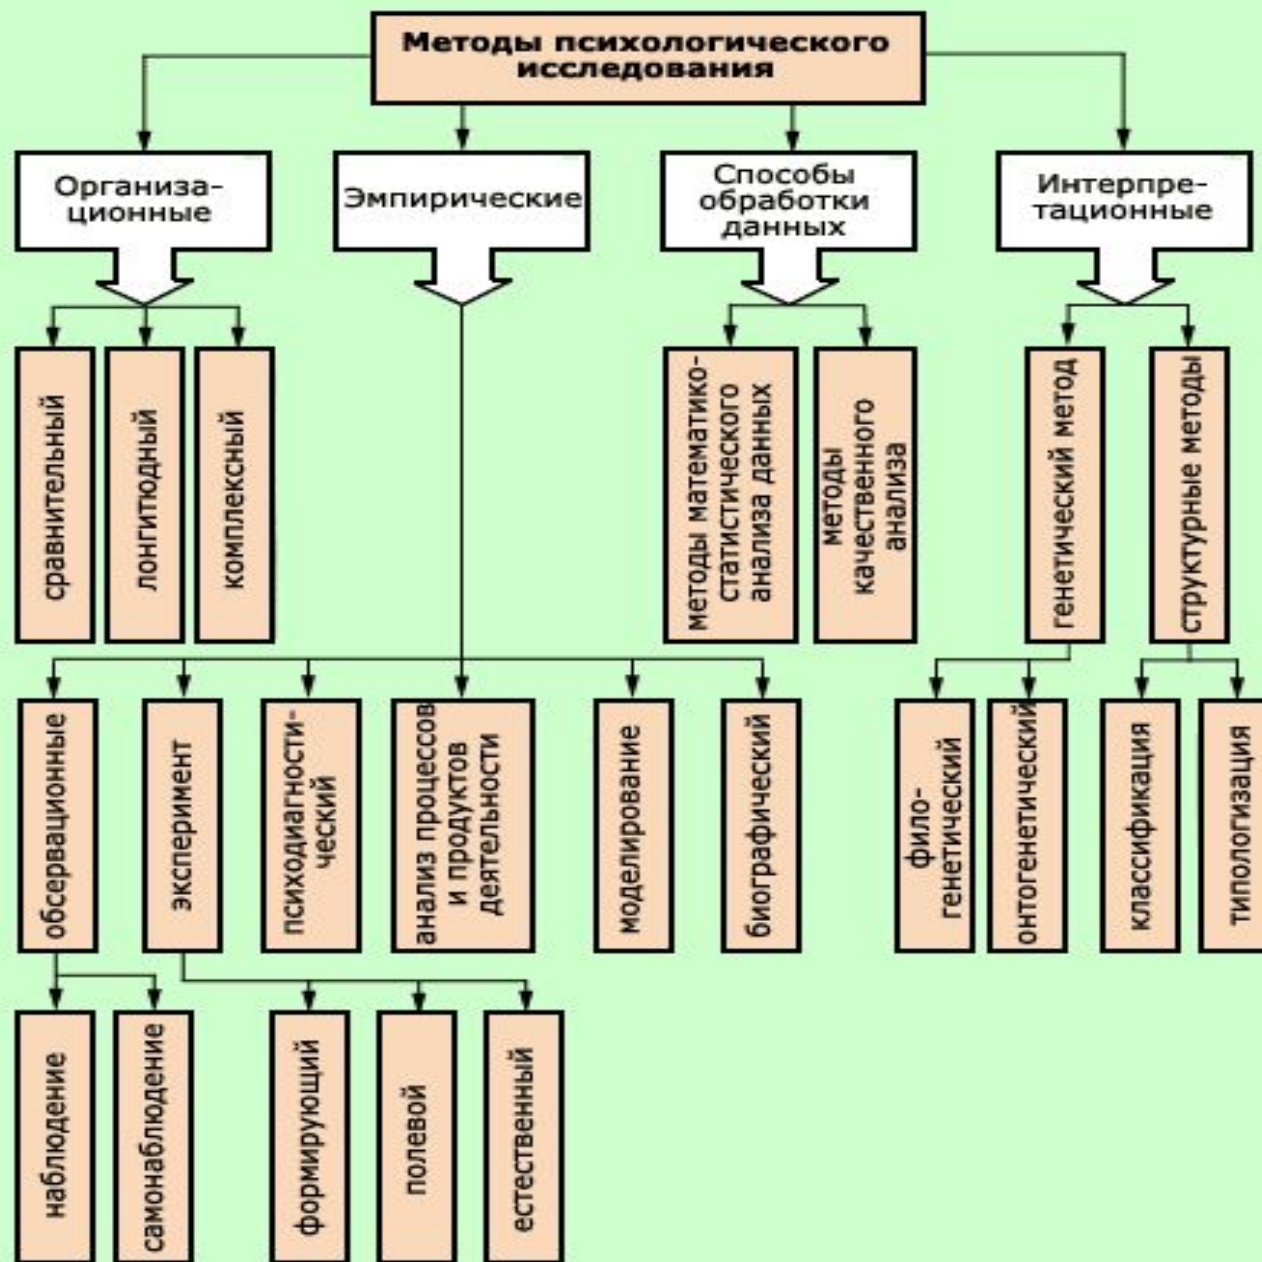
Методы психологического исследования

Организационные

Эмпирические

Способы обработки данных

Интерпретационные

сравнительный

лонгитюдный

комплексный

методы математико-статистического анализа данных

методы качественного анализа

генетический метод

структурные методы

обсервационные

эксперимент

психодиагностический

анализ процессов и продуктов деятельности

моделирование

биографический

филогенетический

онтогенетический

классификация

типологизация

наблюдение

самонаблюдение

формирующий

полевой

естественный